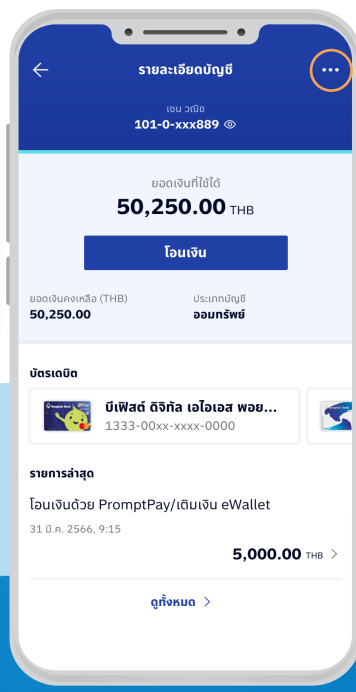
รายละเอียดบัญชี

เชน วณิช
101-0-xxx889

ยอดเงินที่ใช้ได้
50,250.00 THB

โอนเงิน

ยอดเงินคงเหลือ (THB)
50,250.00

ประเภทบัญชี
ออมทรัพย์

บัตรเดบิต

บีเฟิสต์ ดิจิทัล เอไอเอส พอย...
1333-00xx-xxxx-0000

รายการล่าสุด

โอนเงินด้วย PromptPay/เติมเงิน eWallet
31 มี.ค. 2566, 9:15
5,000.00 THB

ดูทั้งหมด